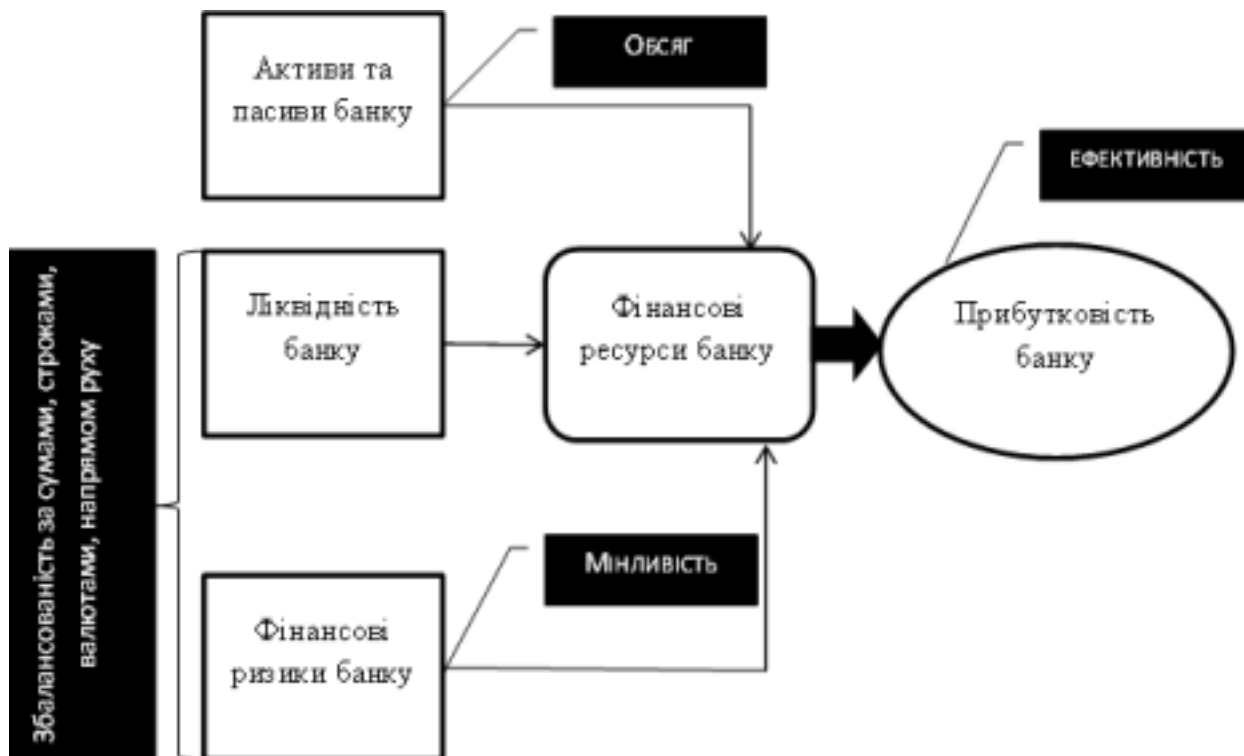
Збалансованість за сумами, строками, валютами, напрямом руху

Активи та пасиви банку

Обсяг

Ліквідність банку

Фінансові ресурси банку

ЕФЕКТИВНІСТЬ

Прибутковість банку

Мінливість

Фінансові ризики банку